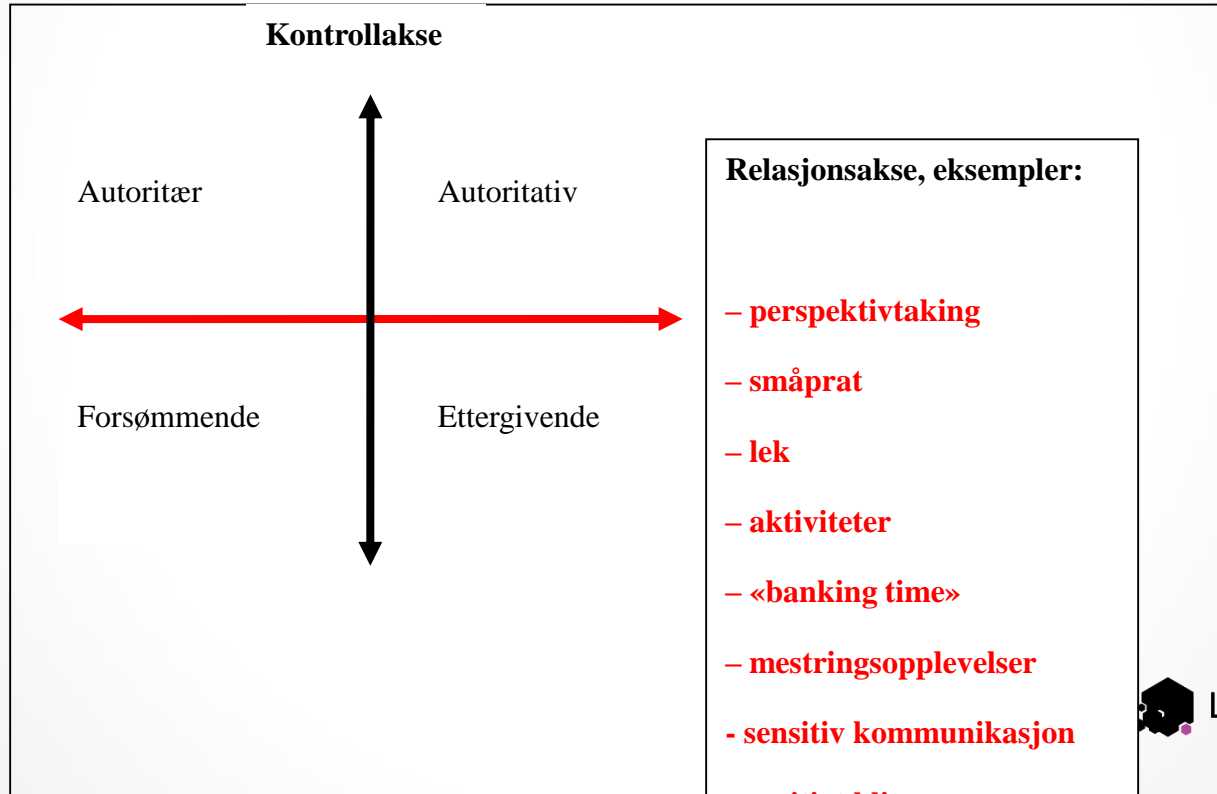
Kontrollakse

Autoritær

Autoritativ

Forsømmende

Ettergivende

Relasjonsakse, eksempler:

– perspektivtaking

– småprat

– lek

– aktiviteter

– «banking time»

– mestringsopplevelser

- sensitiv kommunikasjon

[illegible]

L